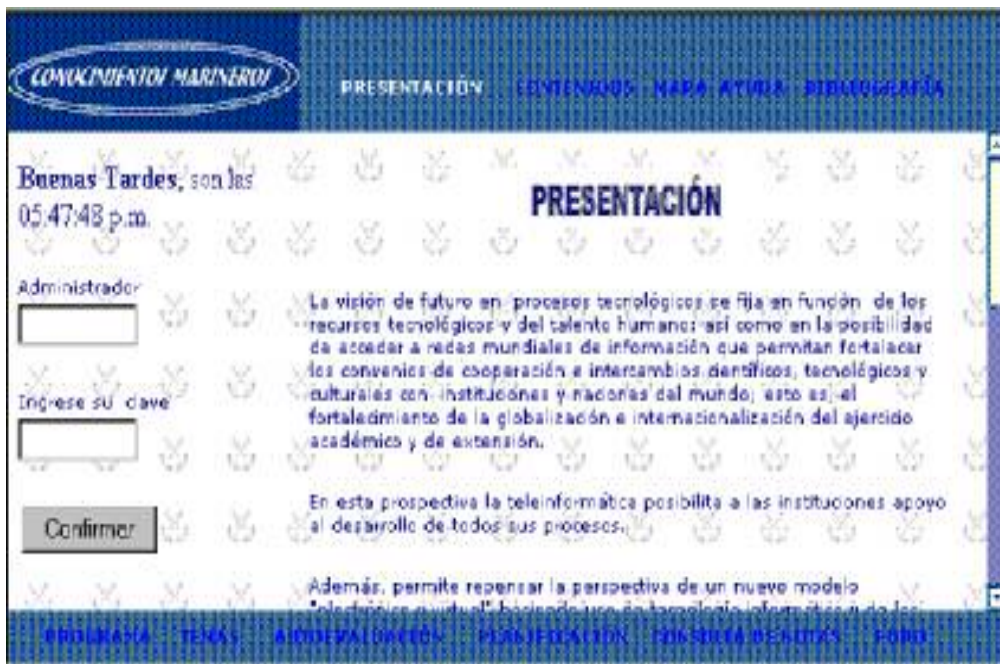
CONOCIMIENTOS MARINEROS

PRESENTACIÓN CONTENIDOS NARA AYUDA BIBLIOGRAFÍA

Buenas Tardes, son las 05:47:48 p.m.

PRESENTACIÓN

Administrador

Ingrese su clave

Confirmar

La visión de futuro en procesos tecnológicos se fija en función de los recursos tecnológicos y del talento humano; así como en la posibilidad de acceder a redes mundiales de información que permitan fortalecer los convenios de cooperación e intercambios científicos, tecnológicos y culturales con instituciones y naciones del mundo; esto es, el fortalecimiento de la globalización e internacionalización del ejercicio académico y de extensión.

En esta prospectiva la teleinformática posibilita a las instituciones apoyo al desarrollo de todos sus procesos.

Además, permite repensar la perspectiva de un nuevo modelo "electrónico o virtual" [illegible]

PROGRAMA TEMAS AUTOEVALUACIÓN PLANIFICACIÓN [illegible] FORO